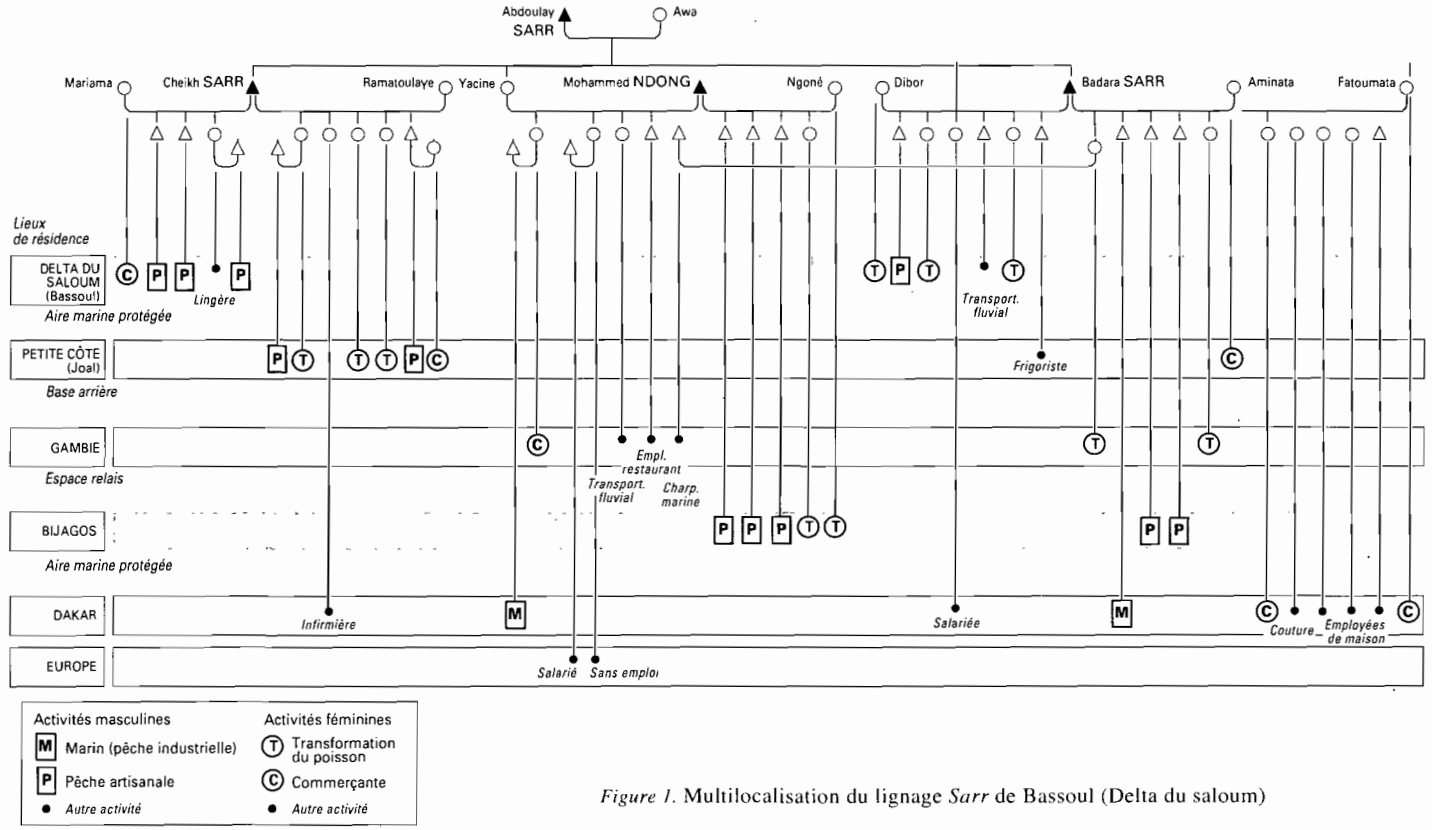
Abdoulay SARR
Awa

Mariama
Cheikh SARR
Ramatoulaye
Yacine
Mohammed NDONG
Ngoné
Dibor
Badara SARR
Aminata
Fatoumata

Lieux de résidence

DELTA DU SALOUM (Bassoul)
Aire marine protégée

C P P P
Lingère
T P T T
Transport. fluvial

PETITE CÔTE (Joal)
Base arrière

P T T T P C
Frigoriste
C

GAMBIE
Espace relais

C
Empl. restaurant
Transport. fluvial
Charp. marine
T T

BIJAGOS
Aire marine protégée

P P P T T
P P

DAKAR

Infirmière
M
Salariée
M
C C
Couture
Employées de maison

EUROPE

Salarié
Sans emploi

Activités masculines
M Marin (pêche industrielle)
P Pêche artisanale
• Autre activité

Activités féminines
T Transformation du poisson
C Commerçante
• Autre activité

Figure 1. Multilocalisation du lignage Sarr de Bassoul (Delta du saloum)